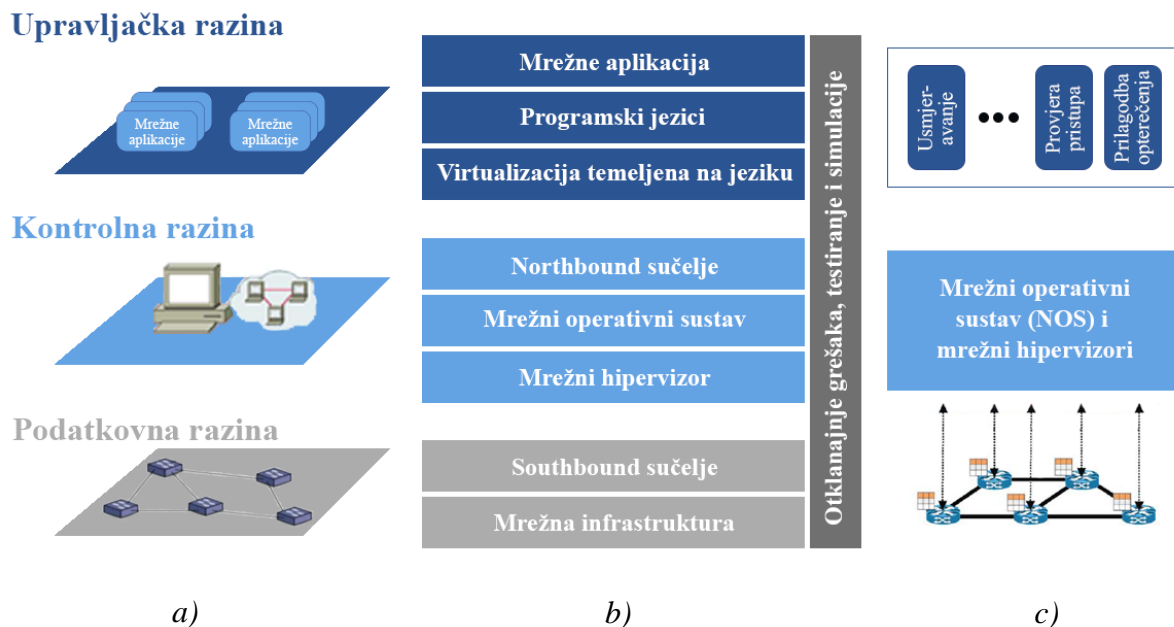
Upravljačka razina

Mrežne aplikacije

Mrežne aplikacije

Kontrolna razina

Podatkovna razina

Mrežne aplikacija

Programski jezici

Virtualizacija temeljena na jeziku

Northbound sučelje

Mrežni operativni sustav

Mrežni hipervizor

Southbound sučelje

Mrežna infrastruktura

Otklanajnje grešaka, testiranje i simulacije

Usmjer-avanje

•••

Provjera pristupa

Prilagodba opterećenja

Mrežni operativni sustav (NOS) i mrežni hipervizori

a)

b)

c)